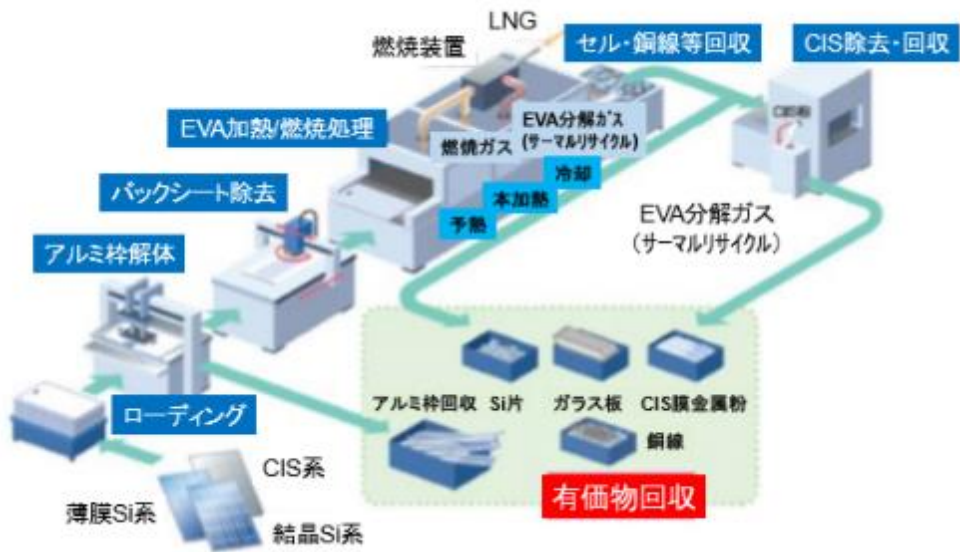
LNG
燃焼装置
セル・銅線等回収
CIS除去・回収
EVA加熱/燃焼処理
EVA分解ガス
(サーマルリサイクル)
燃焼ガス
冷却
本加熱
予熱
バックシート除去
EVA分解ガス
(サーマルリサイクル)
アルミ枠解体
ローディング
アルミ枠回収
Si片
ガラス板
CIS膜金属粉
銅線
有価物回収
CIS系
薄膜Si系
結晶Si系